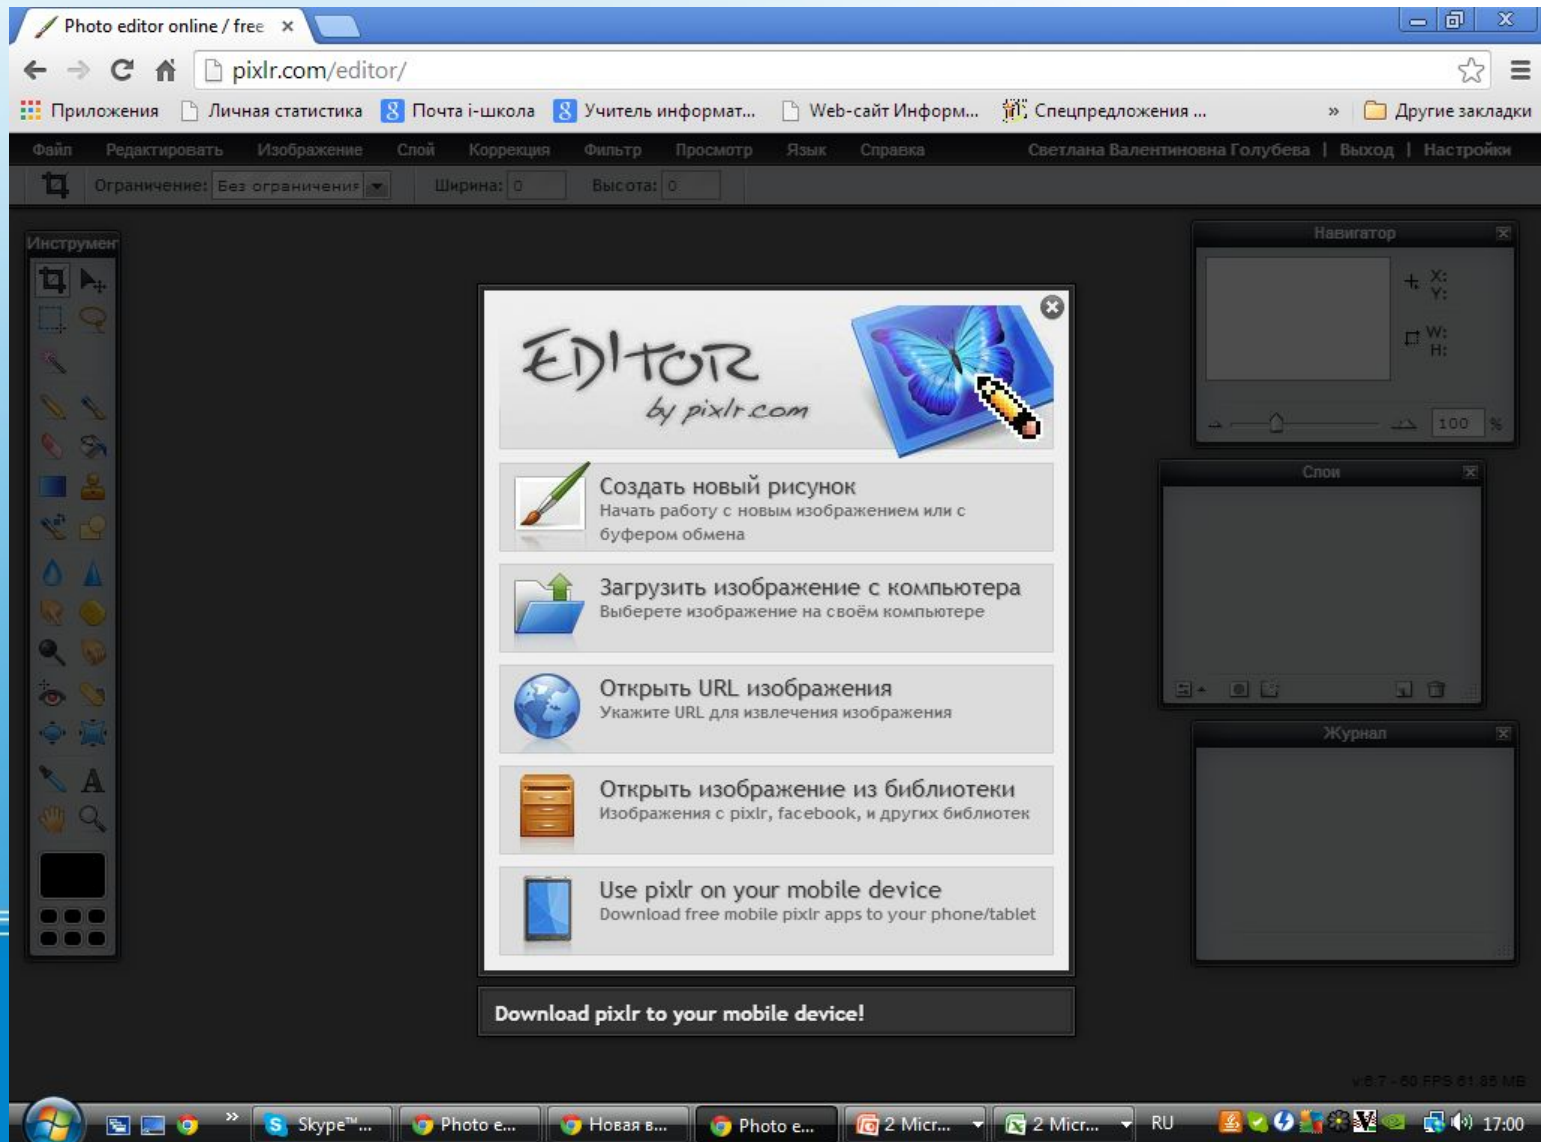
Photo editor online / free ×

pixlr.com/editor/

Приложения Личная статистика Почта i-школа Учитель информат... Web-сайт Информ... Спецпредложения ... » Другие закладки

Файл Редактировать Изображение Слой Коррекция Фильтр Просмотр Язык Справка Светлана Валентиновна Голубева | Выход | Настройки

Ограничение: Без ограничения Ширина: 0 Высота: 0

Инструмент

Навигатор

X:
Y:
W:
H:
100 %

Слои

Журнал

EDITOR by pixlr.com

Создать новый рисунок
Начать работу с новым изображением или с буфером обмена

Загрузить изображение с компьютера
Выберете изображение на своём компьютере

Открыть URL изображения
Укажите URL для извлечения изображения

Открыть изображение из библиотеки
Изображения с pixlr, facebook, и других библиотек

Use pixlr on your mobile device
Download free mobile pixlr apps to your phone/tablet

Download pixlr to your mobile device!

v 8.7 - 60 FPS 81.85 MB

Skype™... Photo e... Новая в... Photo e... 2 Micr... 2 Micr... RU 17:00